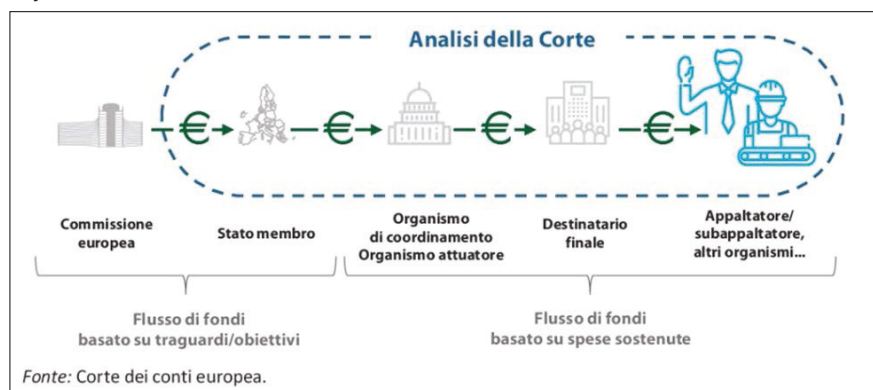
Analisi della Corte

€ € € €

Commissione europea

Stato membro

Organismo di coordinamento Organismo attuatore

Destinatario finale

Appaltatore/ subappaltatore, altri organismi...

Flusso di fondi basato su traguardi/obiettivi

Flusso di fondi basato su spese sostenute

Fonte: Corte dei conti europea.